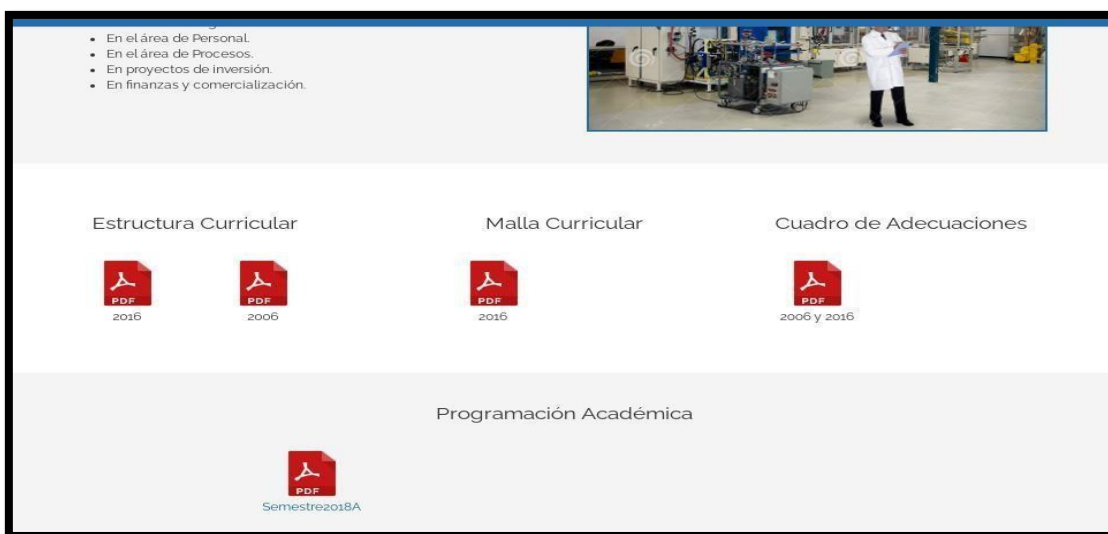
• En el área de Personal.
• En el área de Procesos.
• En proyectos de inversión.
• En finanzas y comercialización.

Estructura Curricular

PDF
2016

PDF
2006

Malla Curricular

PDF
2016

Cuadro de Adecuaciones

PDF
2006 y 2016

Programación Académica

PDF
Semestre2018A